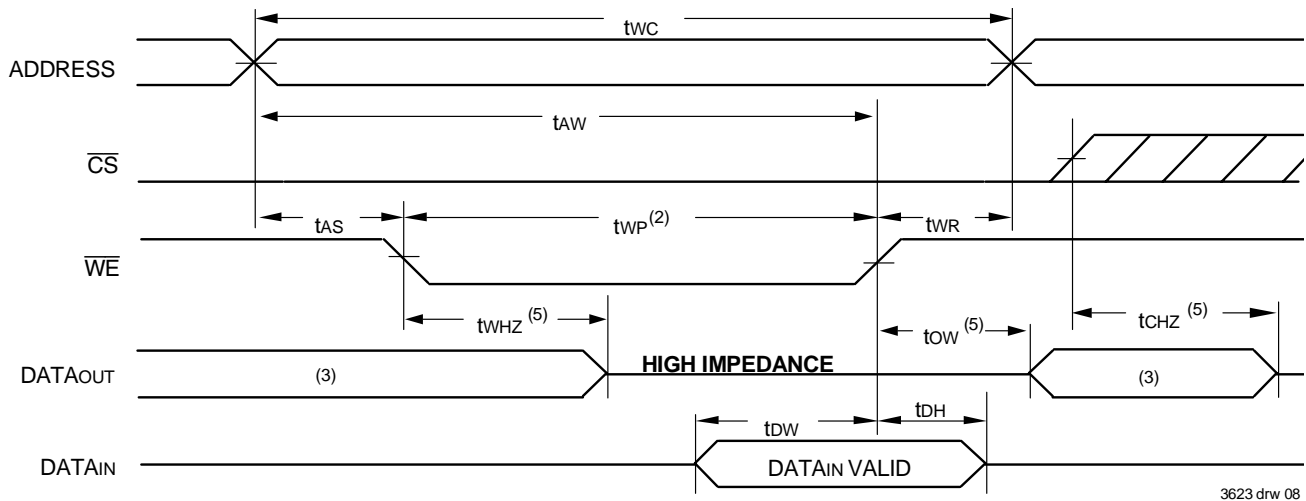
tWC

ADDRESS

tAW

$\overline{CS}$

tAS

$t_{WP}^{(2)}$

tWR

$\overline{WE}$

$t_{WHZ}^{(5)}$

$t_{OW}^{(5)}$

$t_{CHZ}^{(5)}$

DATAOUT

(3)

HIGH IMPEDANCE

(3)

tDW

tDH

DATAIN

DATAIN VALID

3623 drw 08